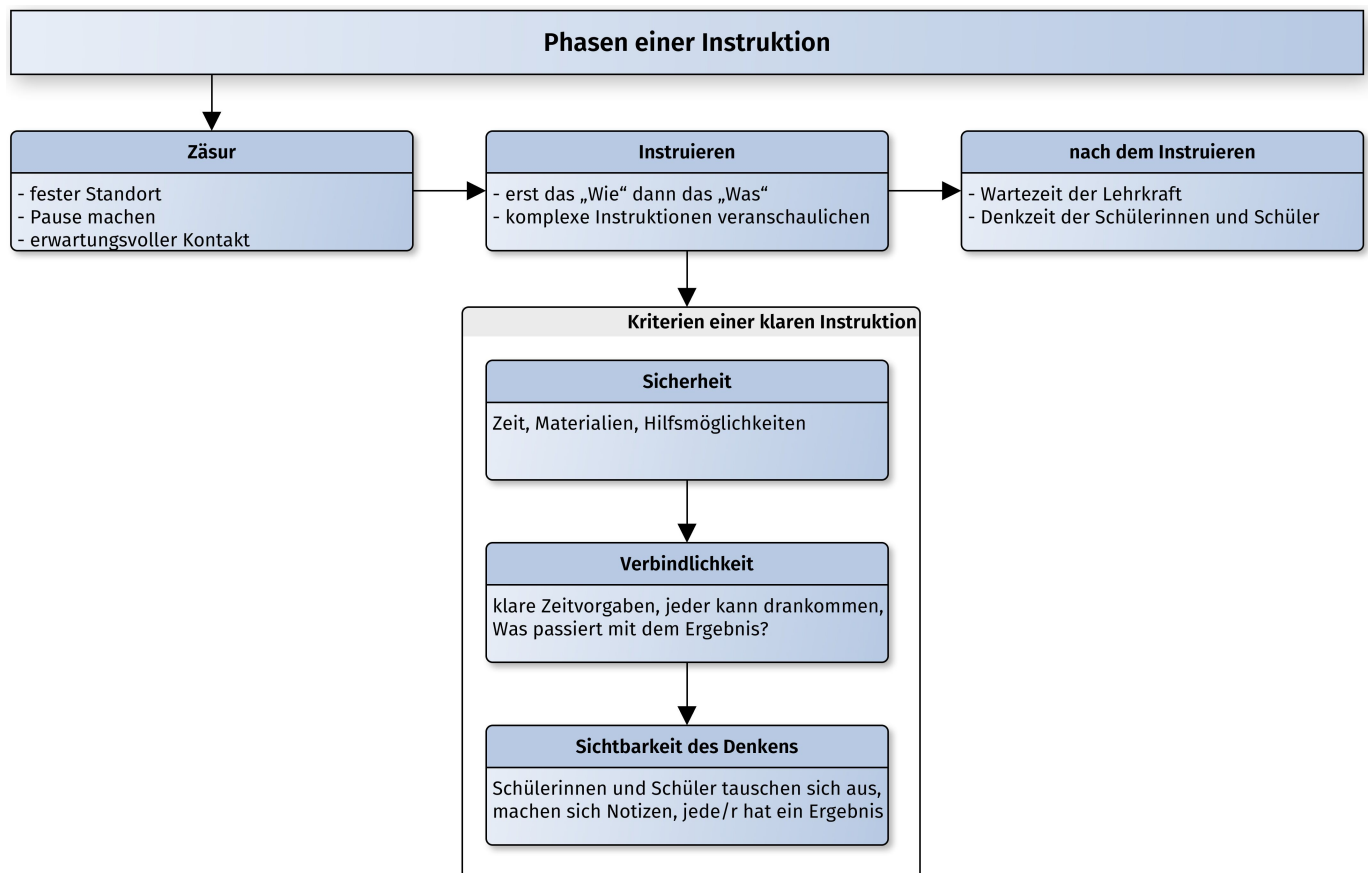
Phasen einer Instruktion

Zäsur

- fester Standort
- Pause machen
- erwartungsvoller Kontakt

Instruieren

- erst das „Wie“ dann das „Was“
- komplexe Instruktionen veranschaulichen

nach dem Instruieren

- Wartezeit der Lehrkraft
- Denkzeit der Schülerinnen und Schüler

Kriterien einer klaren Instruktion

Sicherheit

Zeit, Materialien, Hilfsmöglichkeiten

Verbindlichkeit

klare Zeitvorgaben, jeder kann drankommen, Was passiert mit dem Ergebnis?

Sichtbarkeit des Denkens

Schülerinnen und Schüler tauschen sich aus, machen sich Notizen, jede/r hat ein Ergebnis